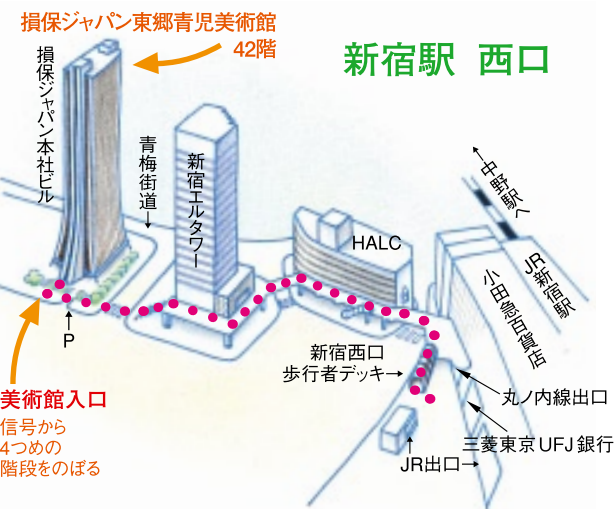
損保ジャパン東郷青児美術館
42階

新宿駅 西口

損保ジャパン本社ビル

青梅街道→

新宿エルタワー

HALC

←中野駅へ

JR新宿駅

小田急百貨店

新宿西口
歩行者デッキ→

丸ノ内線出口

三菱東京UFJ銀行

JR出口

P

美術館入口
信号から
4つめの
階段をのぼる